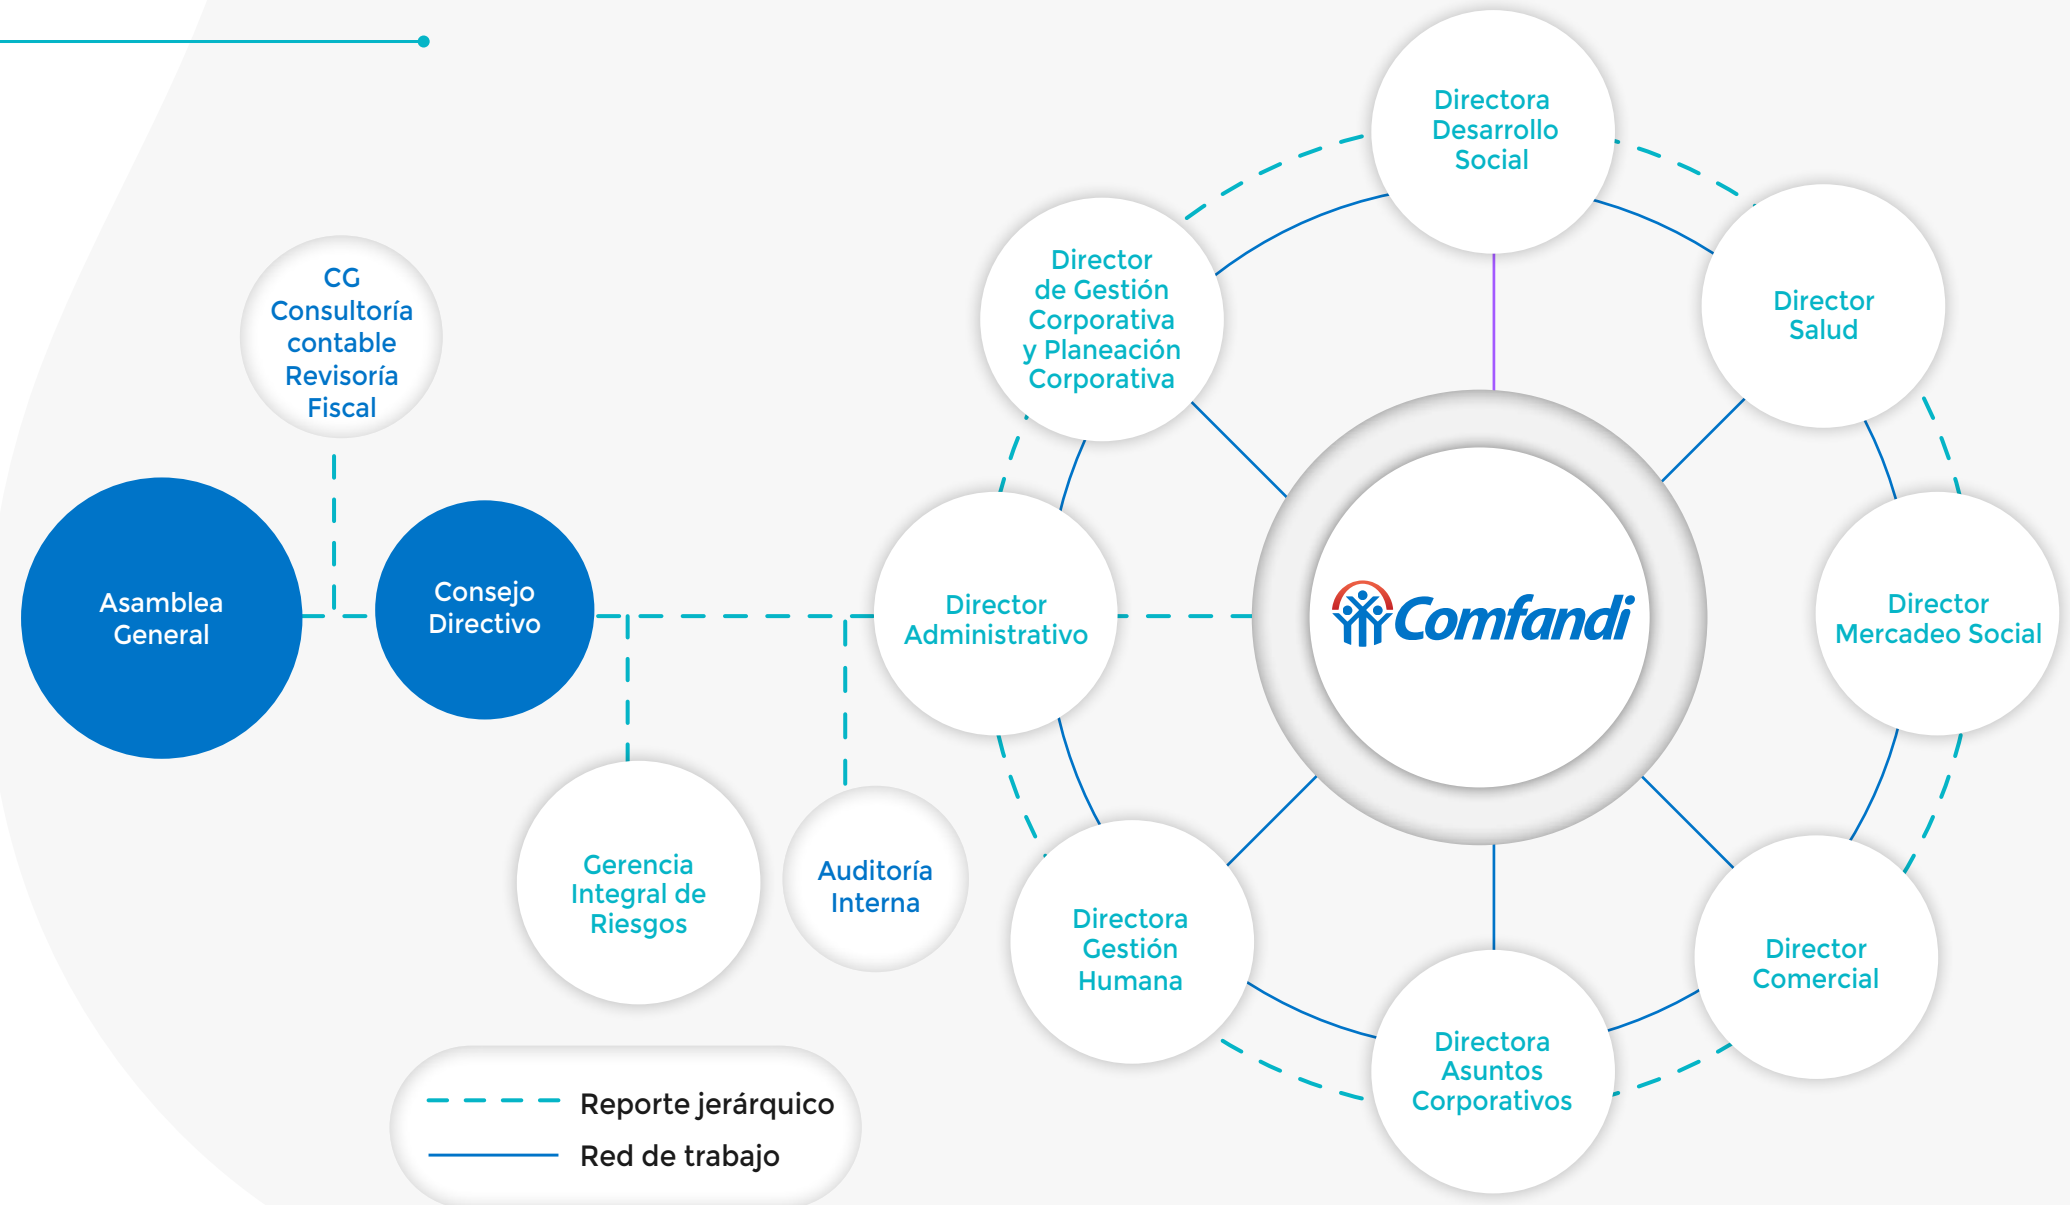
CG Consultoría contable Revisoría Fiscal

Asamblea General

Consejo Directivo

Gerencia Integral de Riesgos

Auditoría Interna

Director de Gestión Corporativa y Planeación Corporativa

Directora Desarrollo Social

Director Salud

Director Administrativo

Comfandi

Director Mercadeo Social

Directora Gestión Humana

Directora Asuntos Corporativos

Director Comercial

Reporte jerárquico
Red de trabajo